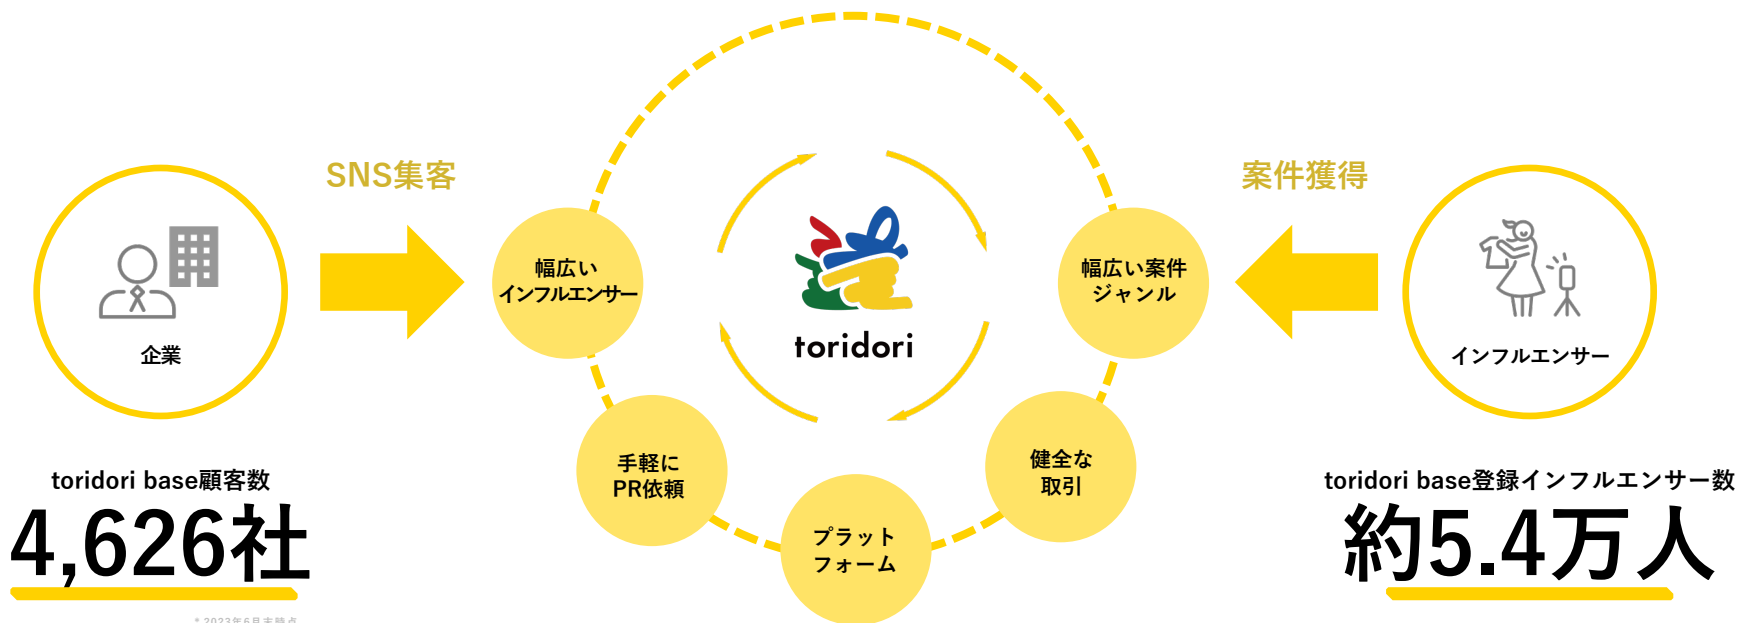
SNS集客

案件獲得

企業

幅広い
インフルエンサー

toridori

幅広い案件
ジャンル

インフルエンサー

手軽に
PR依頼

健全な
取引

プラット
フォーム

toridori base顧客数
4,626社

※2023年6月末時点

toridori base登録インフルエンサー数
約5.4万人